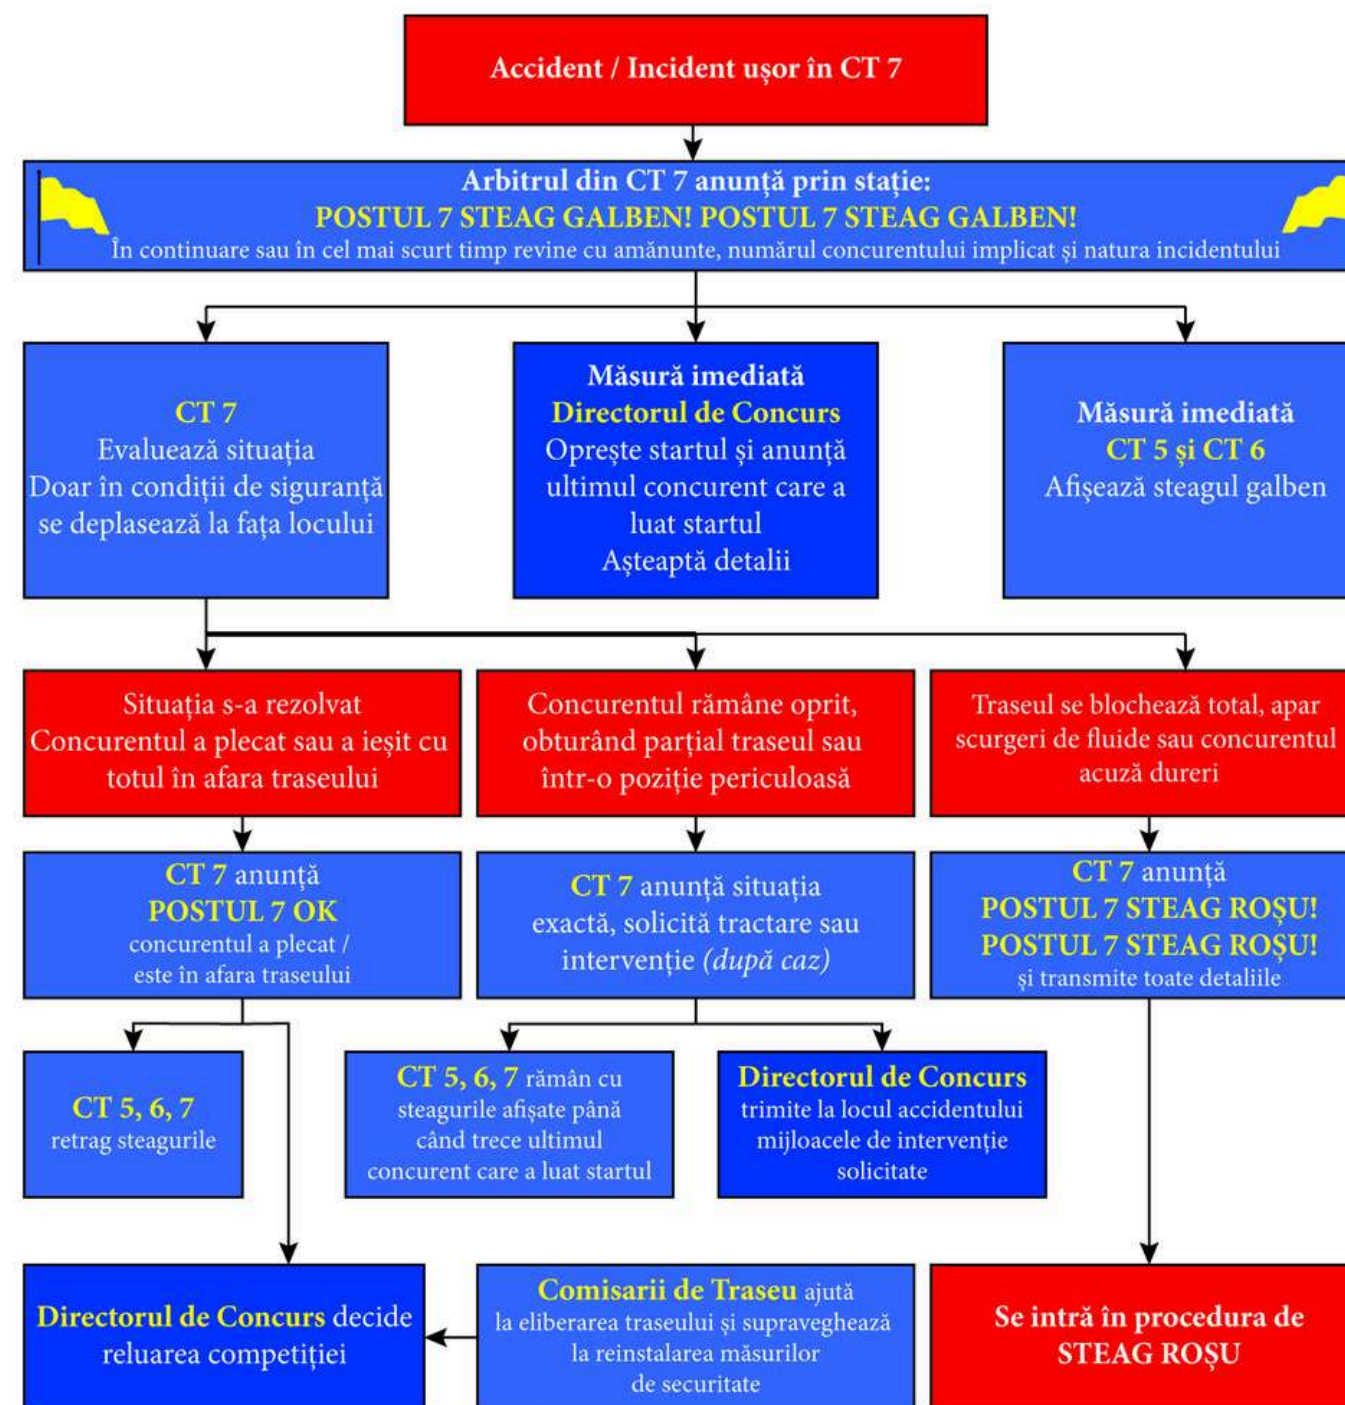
Accident / Incident ușor în CT 7

Arbitrul din CT 7 anunță prin stație:
POSTUL 7 STEAG GALBEN! POSTUL 7 STEAG GALBEN!
În continuare sau în cel mai scurt timp revine cu amănunte, numărul concurentului implicat și natura incidentului

CT 7
Evaluează situația
Doar în condiții de siguranță se deplasează la fața locului

Măsură imediată
Directorul de Concurs
Oprește startul și anunță ultimul concurent care a luat startul
Așteaptă detalii

Măsură imediată
CT 5 și CT 6
Afișează steagul galben

Situația s-a rezolvat
Concurentul a plecat sau a ieșit cu totul în afara traseului

Concurentul rămâne oprit, obturând parțial traseul sau într-o poziție periculoasă

Traseul se blochează total, apar scurgeri de fluide sau concurentul acuză dureri

CT 7 anunță
POSTUL 7 OK
concurentul a plecat / este în afara traseului

CT 7 anunță situația exactă, solicită tractare sau intervenție (după caz)

CT 7 anunță
POSTUL 7 STEAG ROȘU!
POSTUL 7 STEAG ROȘU!
și transmite toate detaliile

CT 5, 6, 7
retrag steagurile

CT 5, 6, 7 rămân cu steagurile afișate până când trece ultimul concurent care a luat startul

Directorul de Concurs
trimite la locul accidentului mijloacele de intervenție solicitate

Directorul de Concurs decide reluarea competiției

Comisarii de Traseu ajută la eliberarea traseului și supraveghează la reinstalarea măsurilor de securitate

Se intră în procedura de STEAG ROȘU